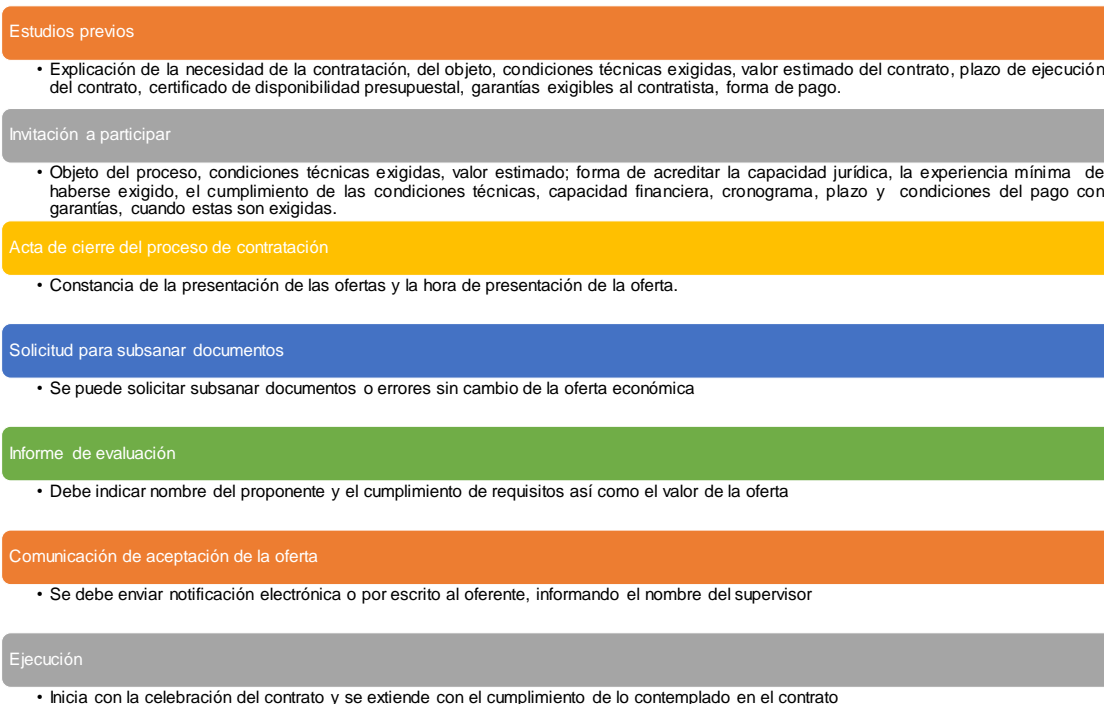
Estudios previos

• Explicación de la necesidad de la contratación, del objeto, condiciones técnicas exigidas, valor estimado del contrato, plazo de ejecución del contrato, certificado de disponibilidad presupuestal, garantías exigibles al contratista, forma de pago.

Invitación a participar

• Objeto del proceso, condiciones técnicas exigidas, valor estimado; forma de acreditar la capacidad jurídica, la experiencia mínima de haberse exigido, el cumplimiento de las condiciones técnicas, capacidad financiera, cronograma, plazo y condiciones del pago con garantías, cuando estas son exigidas.

Acta de cierre del proceso de contratación

• Constancia de la presentación de las ofertas y la hora de presentación de la oferta.

Solicitud para subsanar documentos

• Se puede solicitar subsanar documentos o errores sin cambio de la oferta económica

Informe de evaluación

• Debe indicar nombre del proponente y el cumplimiento de requisitos así como el valor de la oferta

Comunicación de aceptación de la oferta

• Se debe enviar notificación electrónica o por escrito al oferente, informando el nombre del supervisor

Ejecución

• Inicia con la celebración del contrato y se extiende con el cumplimiento de lo contemplado en el contrato